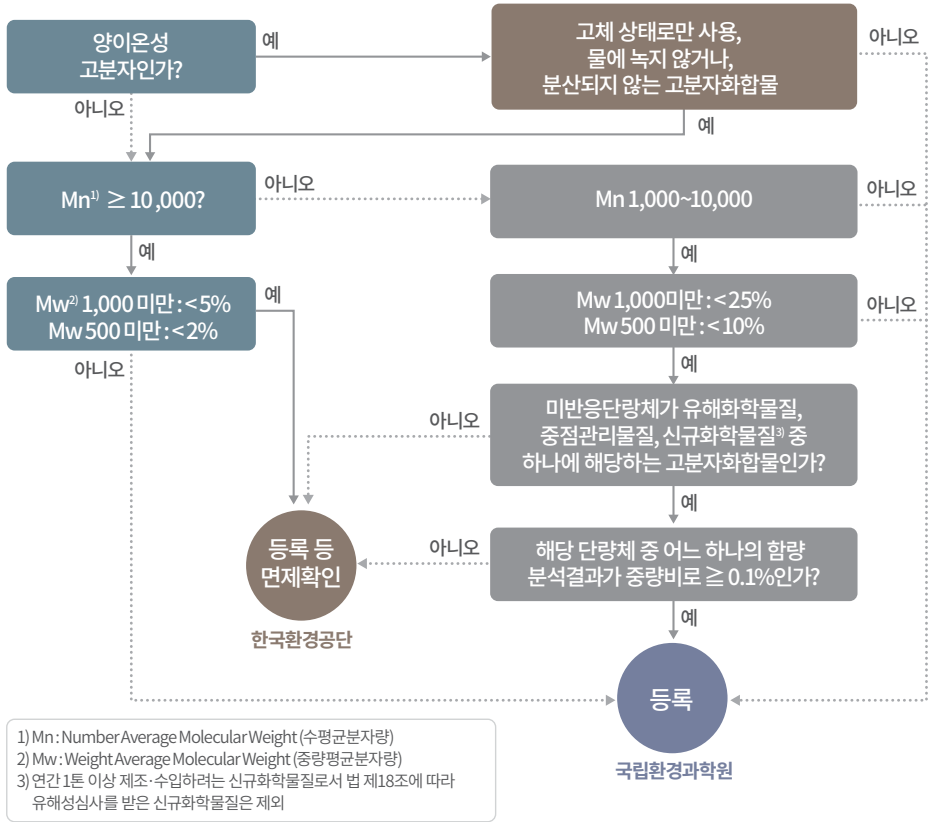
양이온성 고분자인가?

예

고체 상태로만 사용, 물에 녹지 않거나, 분산되지 않는 고분자화합물

아니오

아니오

예

Mn$^{1)}$ ≥ 10,000?

아니오

Mn 1,000~10,000

아니오

예

예

Mw$^{2)}$ 1,000 미만 : <5%
Mw 500 미만 : <2%

예

Mw 1,000미만 : <25%
Mw 500 미만 : <10%

아니오

아니오

예

아니오

미반응단량체가 유해화학물질, 중점관리물질, 신규화학물질$^{3)}$ 중 하나에 해당하는 고분자화합물인가?

예

등록 등 면제확인

아니오

해당 단량체 중 어느 하나의 함량 분석결과가 중량비로 ≥ 0.1%인가?

한국환경공단

예

등록

국립환경과학원

1) Mn : Number Average Molecular Weight (수평균분자량)
2) Mw : Weight Average Molecular Weight (중량평균분자량)
3) 연간 1톤 이상 제조·수입하려는 신규화학물질로서 법 제18조에 따라 유해성심사를 받은 신규화학물질은 제외